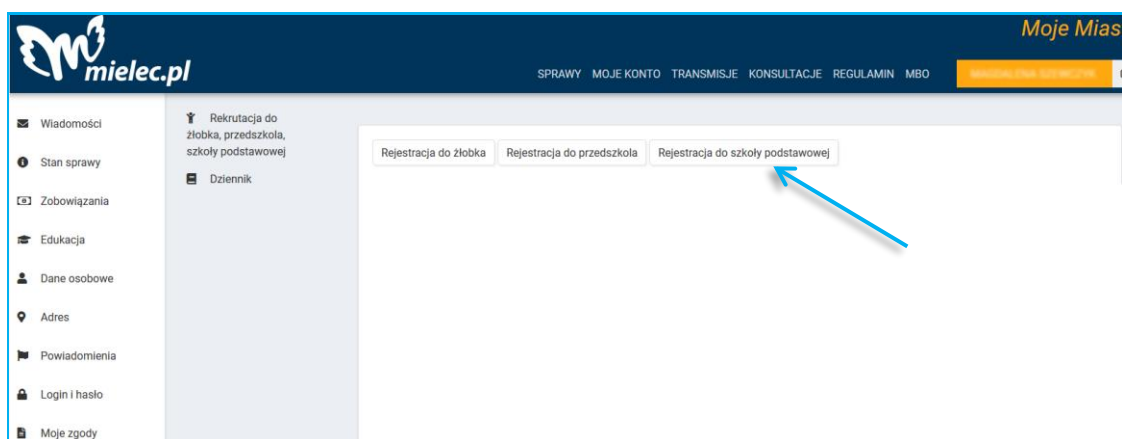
mielec.pl

Moje Mias

SPRAWY MOJE KONTO TRANSMISJE KONSULTACJE REGULAMIN MBO

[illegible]

Wiadomości
Stan sprawy
Zobowiązania
Edukacja
Dane osobowe
Adres
Powiadomienia
Login i hasło
Moje zgody

Rekrutacja do żłobka, przedszkola, szkoły podstawowej
Dziennik

Rejestracja do żłobka
Rejestracja do przedszkola
Rejestracja do szkoły podstawowej